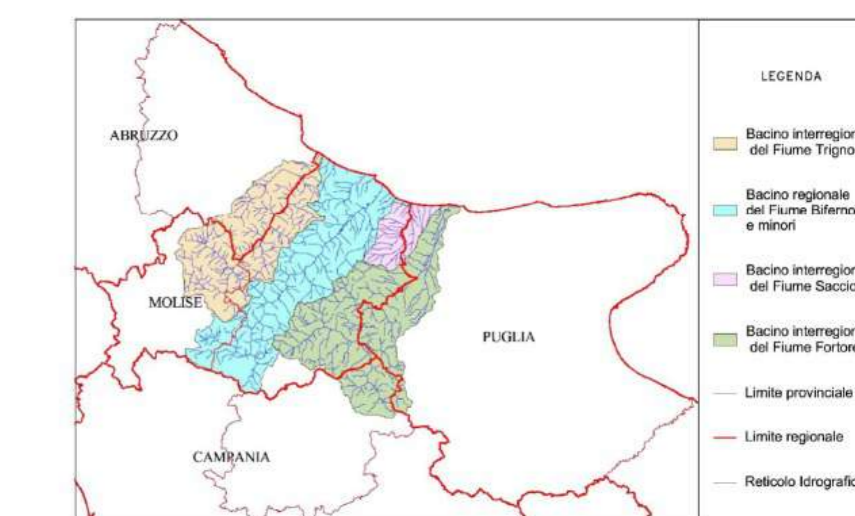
ABRUZZO

MOLISE

PUGLIA

CAMPANIA

LEGENDA

Bacino interregion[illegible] del Fiume Trigno

Bacino regionale del Fiume Biferno e minori

Bacino interregion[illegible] del Fiume Saccio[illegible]

Bacino interregion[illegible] del Fiume Fortore

Limite provinciale

Limite regionale

Reticolo Idrografic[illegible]